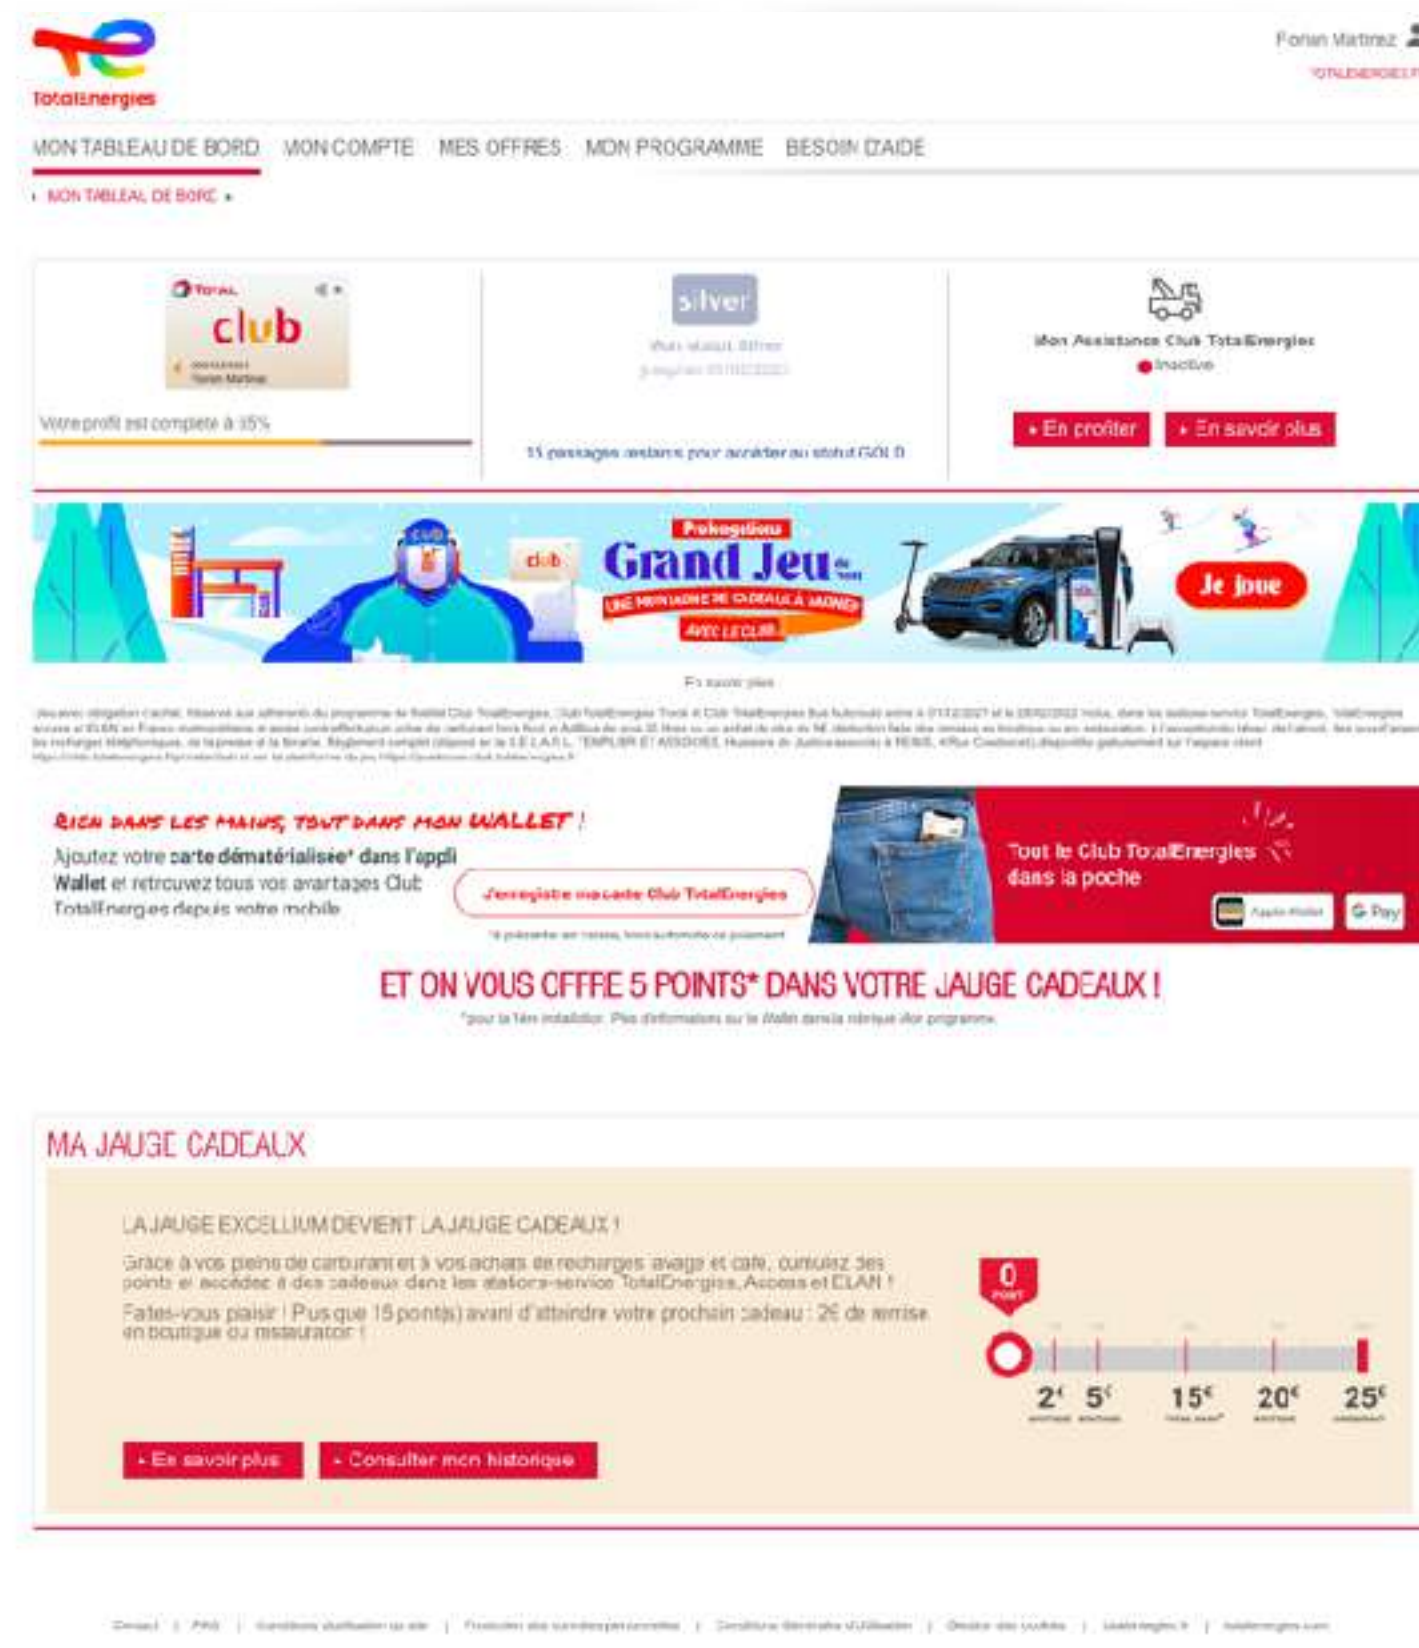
TotalEnergies

Florian Martinez

TOTALENERGIES.F

MON TABLEAU DE BORD MON COMPTE MES OFFRES MON PROGRAMME BESOIN D'AIDE

MON TABLEAU DE BORD

TOTAL club

Votre profil est complété à 35%

silver

Mon statut Silver

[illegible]

15 passages restants pour accéder au statut GOLD

Mon Assistance Club TotalEnergies

Inactive

En profiter En savoir plus

club

Prolongation

Grand Jeu

UNE MONTAGNE DE CADEAUX À GAGNER

AVEC LE CLUB

Je joue

En savoir plus

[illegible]

RIEN DANS LES MAINS, TOUT DANS MON WALLET !

Ajoutez votre carte dématérialisée* dans l'appli Wallet et retrouvez tous vos avantages Club TotalEnergies depuis votre mobile

J'enregistre ma carte Club TotalEnergies

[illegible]

Tout le Club TotalEnergies dans la poche

Apple Wallet G Pay

ET ON VOUS OFFRE 5 POINTS* DANS VOTRE JAUGE CADEAUX !

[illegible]

MA JAUGE CADEAUX

LA JAUGE EXCELLIUM DEVIENT LA JAUGE CADEAUX !

Grâce à vos pleins de carburant et à vos achats de recharges, lavage et café, cumulez des points et accédez à des cadeaux dans les stations-service TotalEnergies, Access et ELAN !

Faites-vous plaisir ! Plus que 15 point(s) avant d'atteindre votre prochain cadeau : 2€ de remise en boutique ou restauration !

0 POINT

2€ 5€ 15€ 20€ 25€

En savoir plus Consulter mon historique

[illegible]